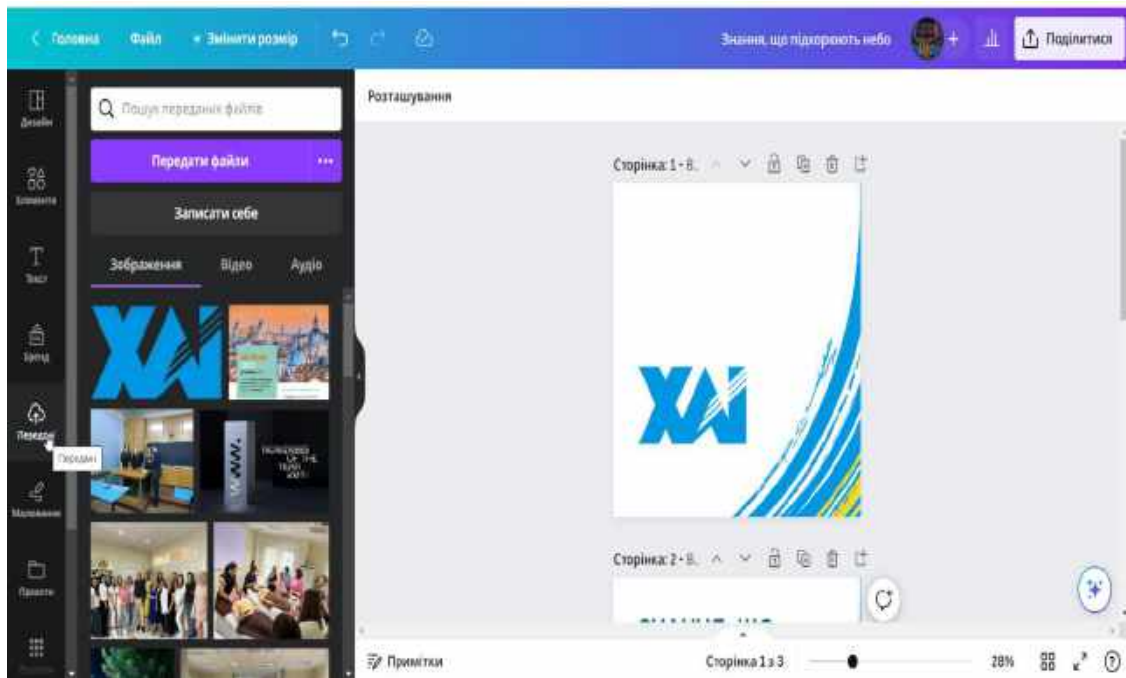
Головна Файл Змінити розмір

Знання, що підкорюють небо

Поділитися

Дизайн

Елементи

Текст

Бренд

Передані

Передані

Малювання

Проекти

Q Пошук переданих файлів

Передати файли

Записати себе

Зображення Відео Аудіо

Розташування

Сторінка: 1 - 8...

Сторінка: 2 - 8...

Примітки

Сторінка 1 з 3

28%